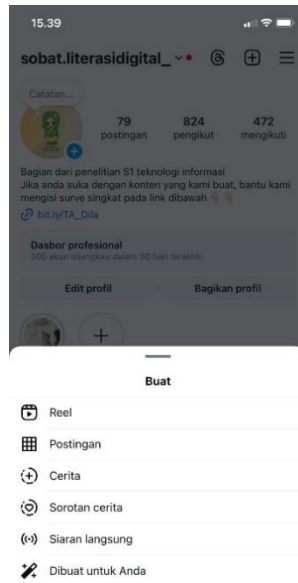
15.39

sobat.literasidigital_

Catatan...

79
postingan

824
pengikut

472
mengikuti

Bagian dari penelitian S1 teknologi informasi
Jika anda suka dengan konten yang kami buat, bantu kami mengisi surve singkat pada link dibawah

bit.ly/TA_Dila

Dasbor profesional
305 akun dijangkau dalam 30 hari terakhir.

Edit profil

Bagikan profil

Buat

Reel

Postingan

Cerita

Sorotan cerita

Siaran langsung

Dibuat untuk Anda